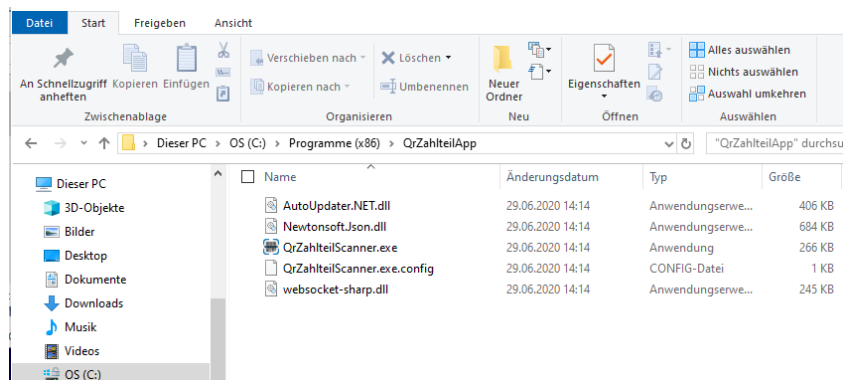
Datei Start Freigeben Ansicht

An Schnellzugriff anheften Kopieren Einfügen
Zwischenablage

Verschieben nach ▾ Kopieren nach ▾
Löschen ▾ Umbenennen
Organisieren

Neuer Ordner
Neu

Eigenschaften
Öffnen

Alles auswählen
Nichts auswählen
Auswahl umkehren
Auswählen

← → ▾ ↑ › Dieser PC › OS (C:) › Programme (x86) › QrZahlteilApp

"QrZahlteilApp" durchsu

Dieser PC
3D-Objekte
Bilder
Desktop
Dokumente
Downloads
Musik
Videos
OS (C:)

| Name | Änderungsdatum | Typ | Größe |
|---|---|---|---|
| AutoUpdater.NET.dll | 29.06.2020 14:14 | Anwendungserwe... | 406 KB |
| Newtonsoft.Json.dll | 29.06.2020 14:14 | Anwendungserwe... | 684 KB |
| QrZahlteilScanner.exe | 29.06.2020 14:14 | Anwendung | 266 KB |
| QrZahlteilScanner.exe.config | 29.06.2020 14:14 | CONFIG-Datei | 1 KB |
| websocket-sharp.dll | 29.06.2020 14:14 | Anwendungserwe... | 245 KB |